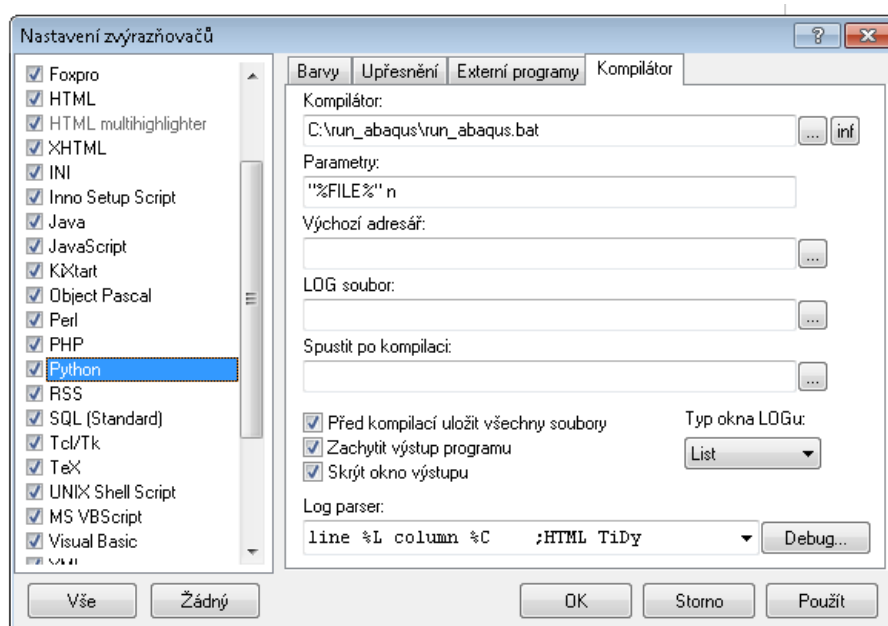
Nastavení zvýrazňovačů

? X

Foxpro
HTML
HTML multihighlighter
XHTML
INI
Inno Setup Script
Java
JavaScript
KiXtart
Object Pascal
Perl
PHP
Python
RSS
SQL (Standard)
Tcl/Tk
TeX
UNIX Shell Script
MS VBScript
Visual Basic
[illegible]

Barvy | Upřesnění | Externí programy | Kompilátor

Kompilátor:
C:\run_abaqus\run_abaqus.bat
... inf

Parametry:
"%FILE%" n

Výchozí adresář:
...

LOG soubor:
...

Spustit po kompilaci:
...

Před kompilací uložit všechny soubory
Zachytit výstup programu
Skrýt okno výstupu

Typ okna LOGu:
List

Log parser:
line %L column %C ;HTML TiDy
Debug...

Vše
Žádný
OK
Storno
Použít